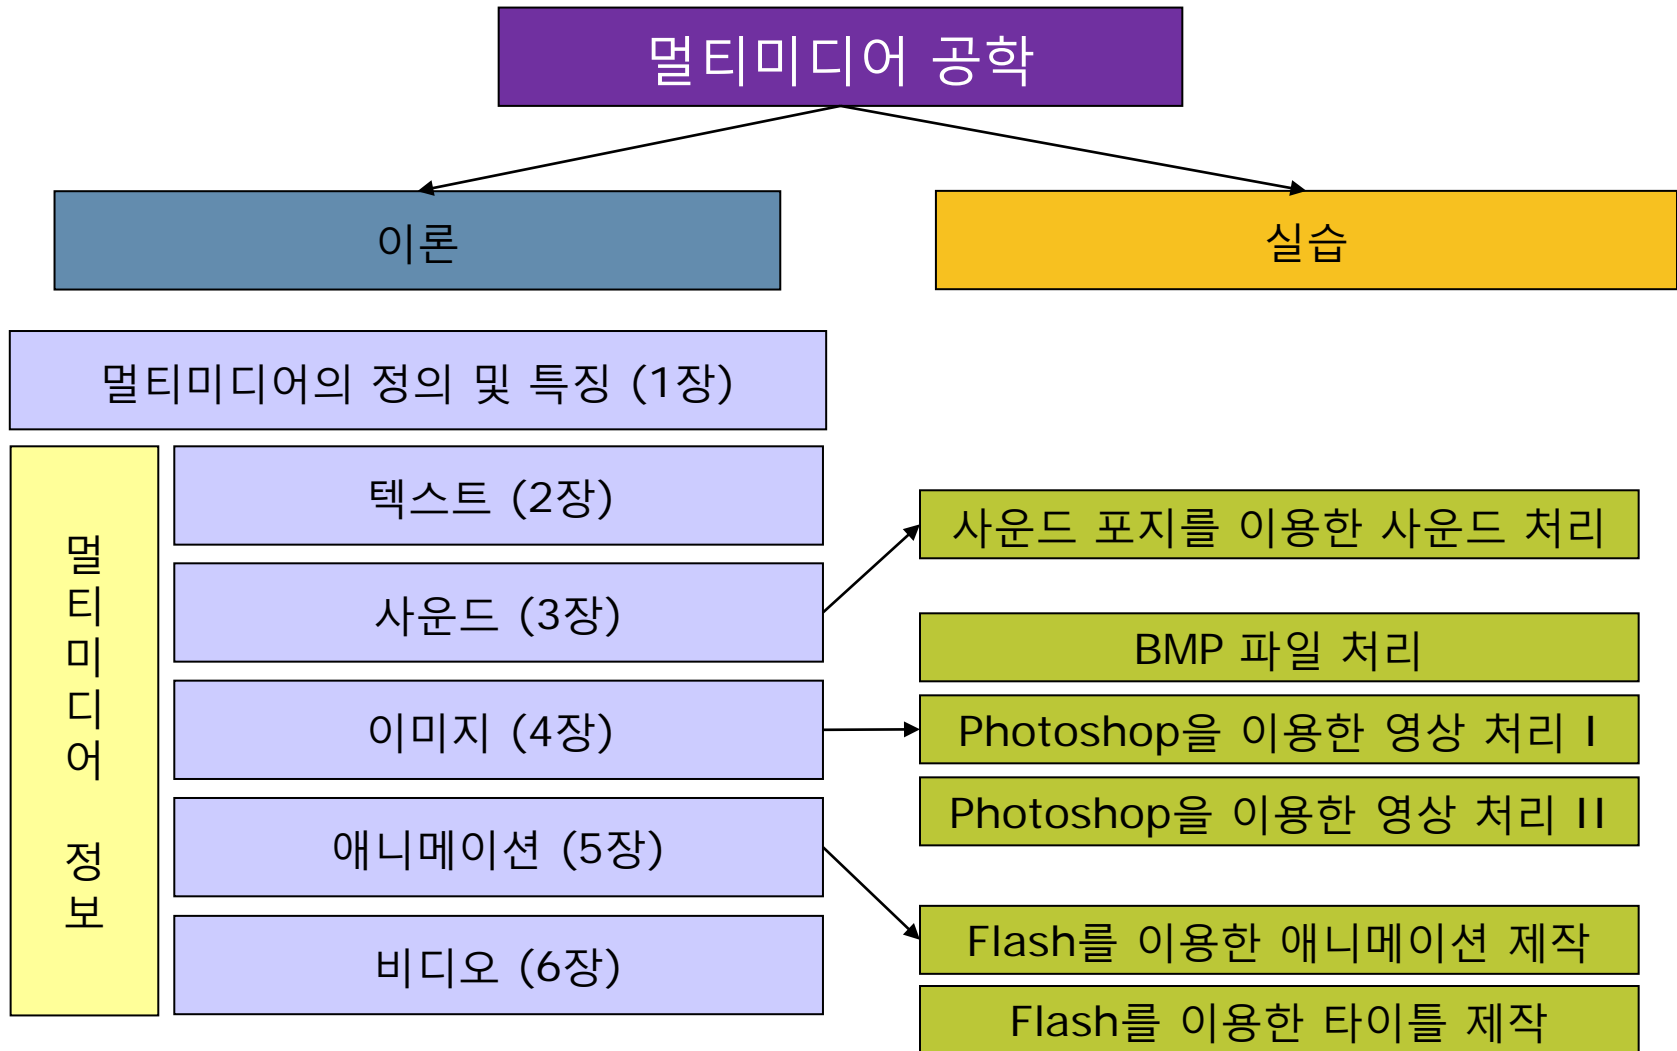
멀티미디어 공학

이론

실습

멀티미디어의 정의 및 특징 (1장)

멀티미디어 정보

텍스트 (2장)

사운드 (3장)

이미지 (4장)

애니메이션 (5장)

비디오 (6장)

사운드 포지를 이용한 사운드 처리

BMP 파일 처리

Photoshop을 이용한 영상 처리 I

Photoshop을 이용한 영상 처리 II

Flash를 이용한 애니메이션 제작

Flash를 이용한 타이틀 제작